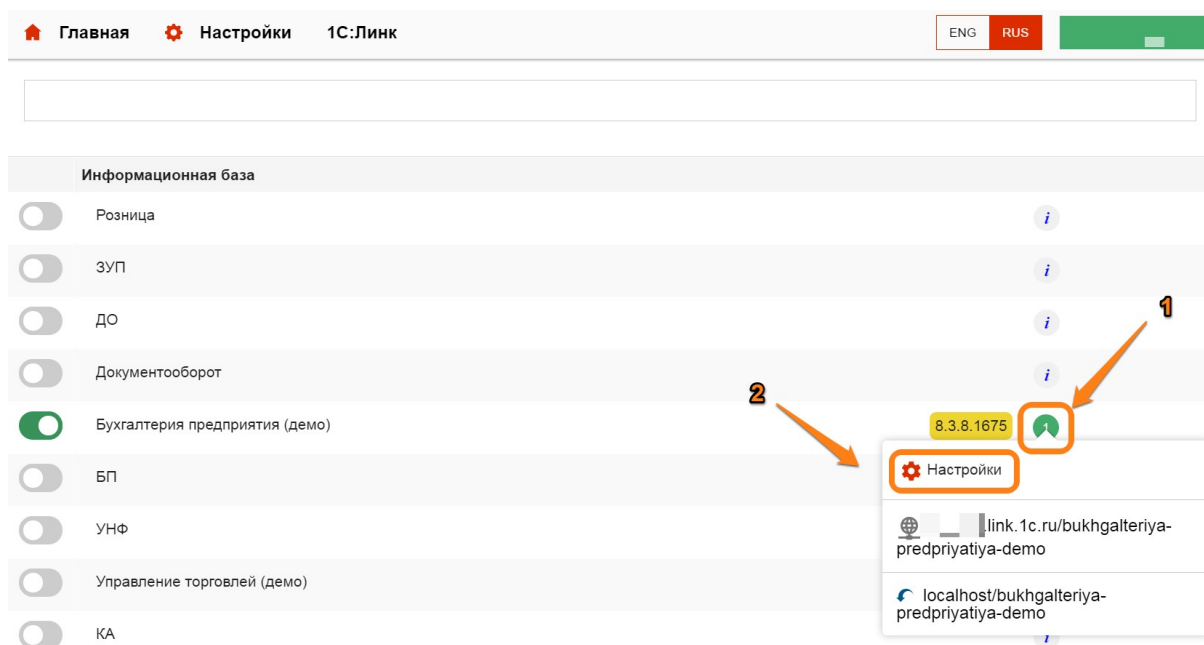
Главная Настройки 1С:Линк

ENG RUS

Информационная база

Розница i

ЗУП i

ДО i

Документооборот i

Бухгалтерия предприятия (демо) 8.3.8.1675

БП

УНФ

Управление торговлей (демо)

КА

1

2

Настройки

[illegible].link.1c.ru/bukhgalteriya-predpriyatiya-demo

localhost/bukhgalteriya-predpriyatiya-demo